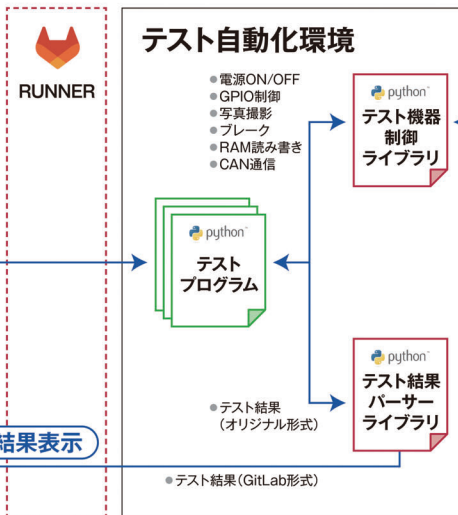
RUNNER

テスト自動化環境

●電源ON/OFF
●GPIO制御
●写真撮影
●ブレーク
●RAM読み書き
●CAN通信

python
テスト機器
制御
ライブラリ

python
テスト
プログラム

python
テスト結果
パーサー
ライブラリ

●テスト結果
（オリジナル形式）

結果表示

●テスト結果（GitLab形式）